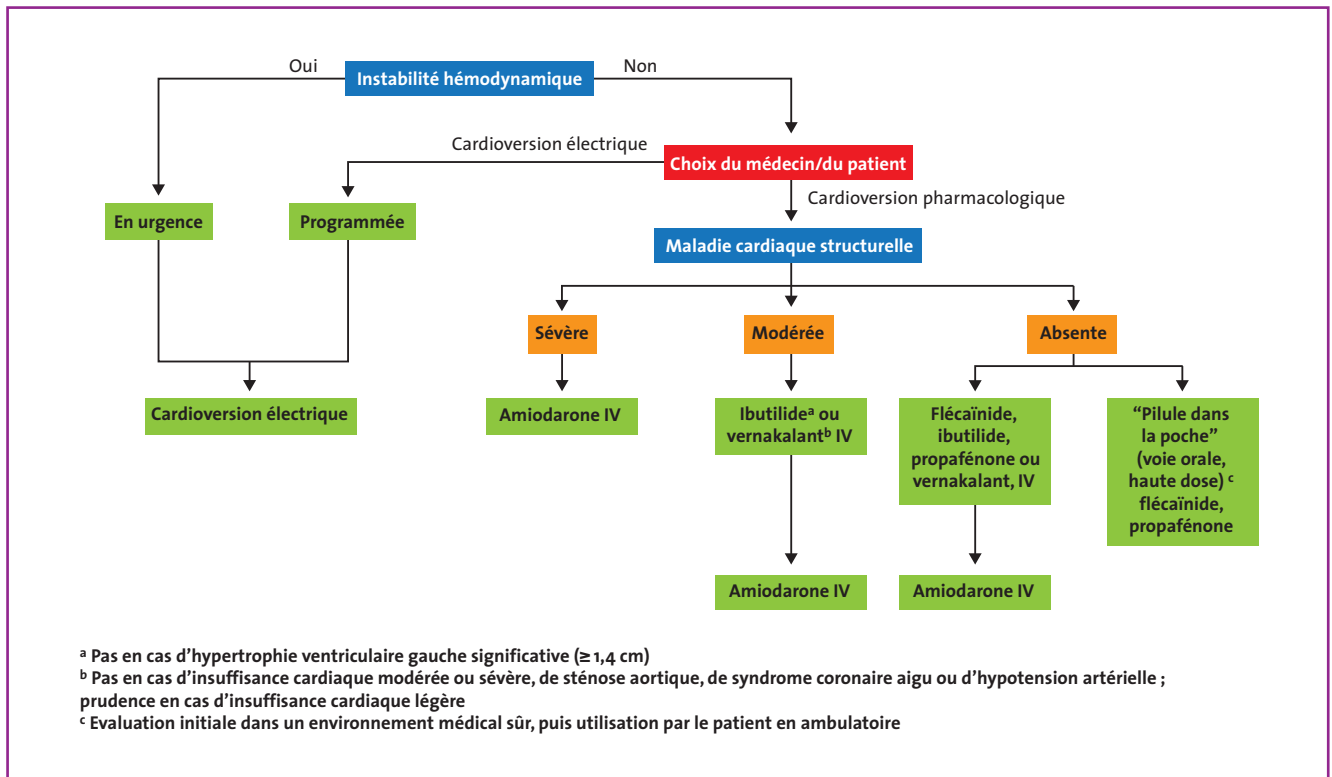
Oui

Instabilité hémodynamique

Non

Cardioversion électrique

Choix du médecin/du patient

Cardioversion pharmacologique

En urgence

Programmée

Maladie cardiaque structurelle

Sévère

Modérée

Absente

Cardioversion électrique

Amiodarone IV

Ibutilide$^a$ ou vernakalant$^b$ IV

Flécaïnide, ibutilide, propafénone ou vernakalant, IV

"Pilule dans la poche" (voie orale, haute dose) $^c$ flécaïnide, propafénone

Amiodarone IV

Amiodarone IV

$^a$ Pas en cas d'hypertrophie ventriculaire gauche significative (≥ 1,4 cm)
$^b$ Pas en cas d'insuffisance cardiaque modérée ou sévère, de sténose aortique, de syndrome coronaire aigu ou d'hypotension artérielle ; prudence en cas d'insuffisance cardiaque légère
$^c$ Evaluation initiale dans un environnement médical sûr, puis utilisation par le patient en ambulatoire